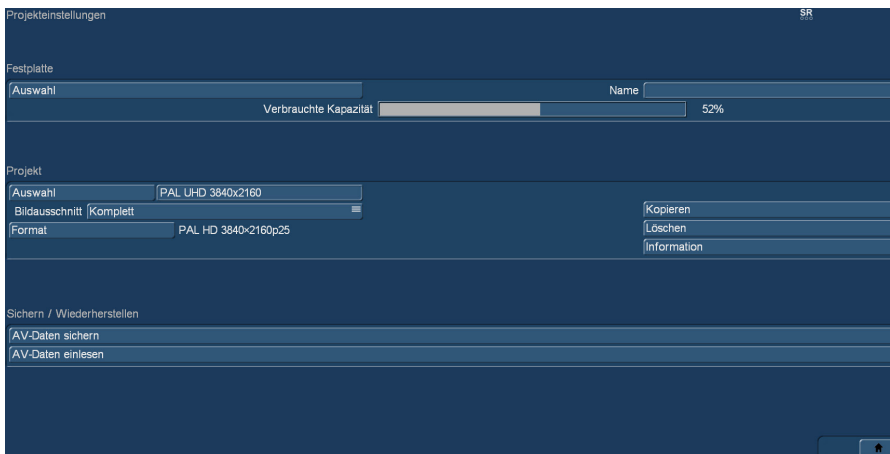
Projekteinstellungen

SR

Festplatte

Auswahl

Name

Verbrauchte Kapazität

52%

Projekt

Auswahl

PAL UHD 3840x2160

Bildausschnitt

Komplett

Format

PAL HD 3840×2160p25

Kopieren

Löschen

Information

Sichern / Wiederherstellen

AV-Daten sichern

AV-Daten einlesen